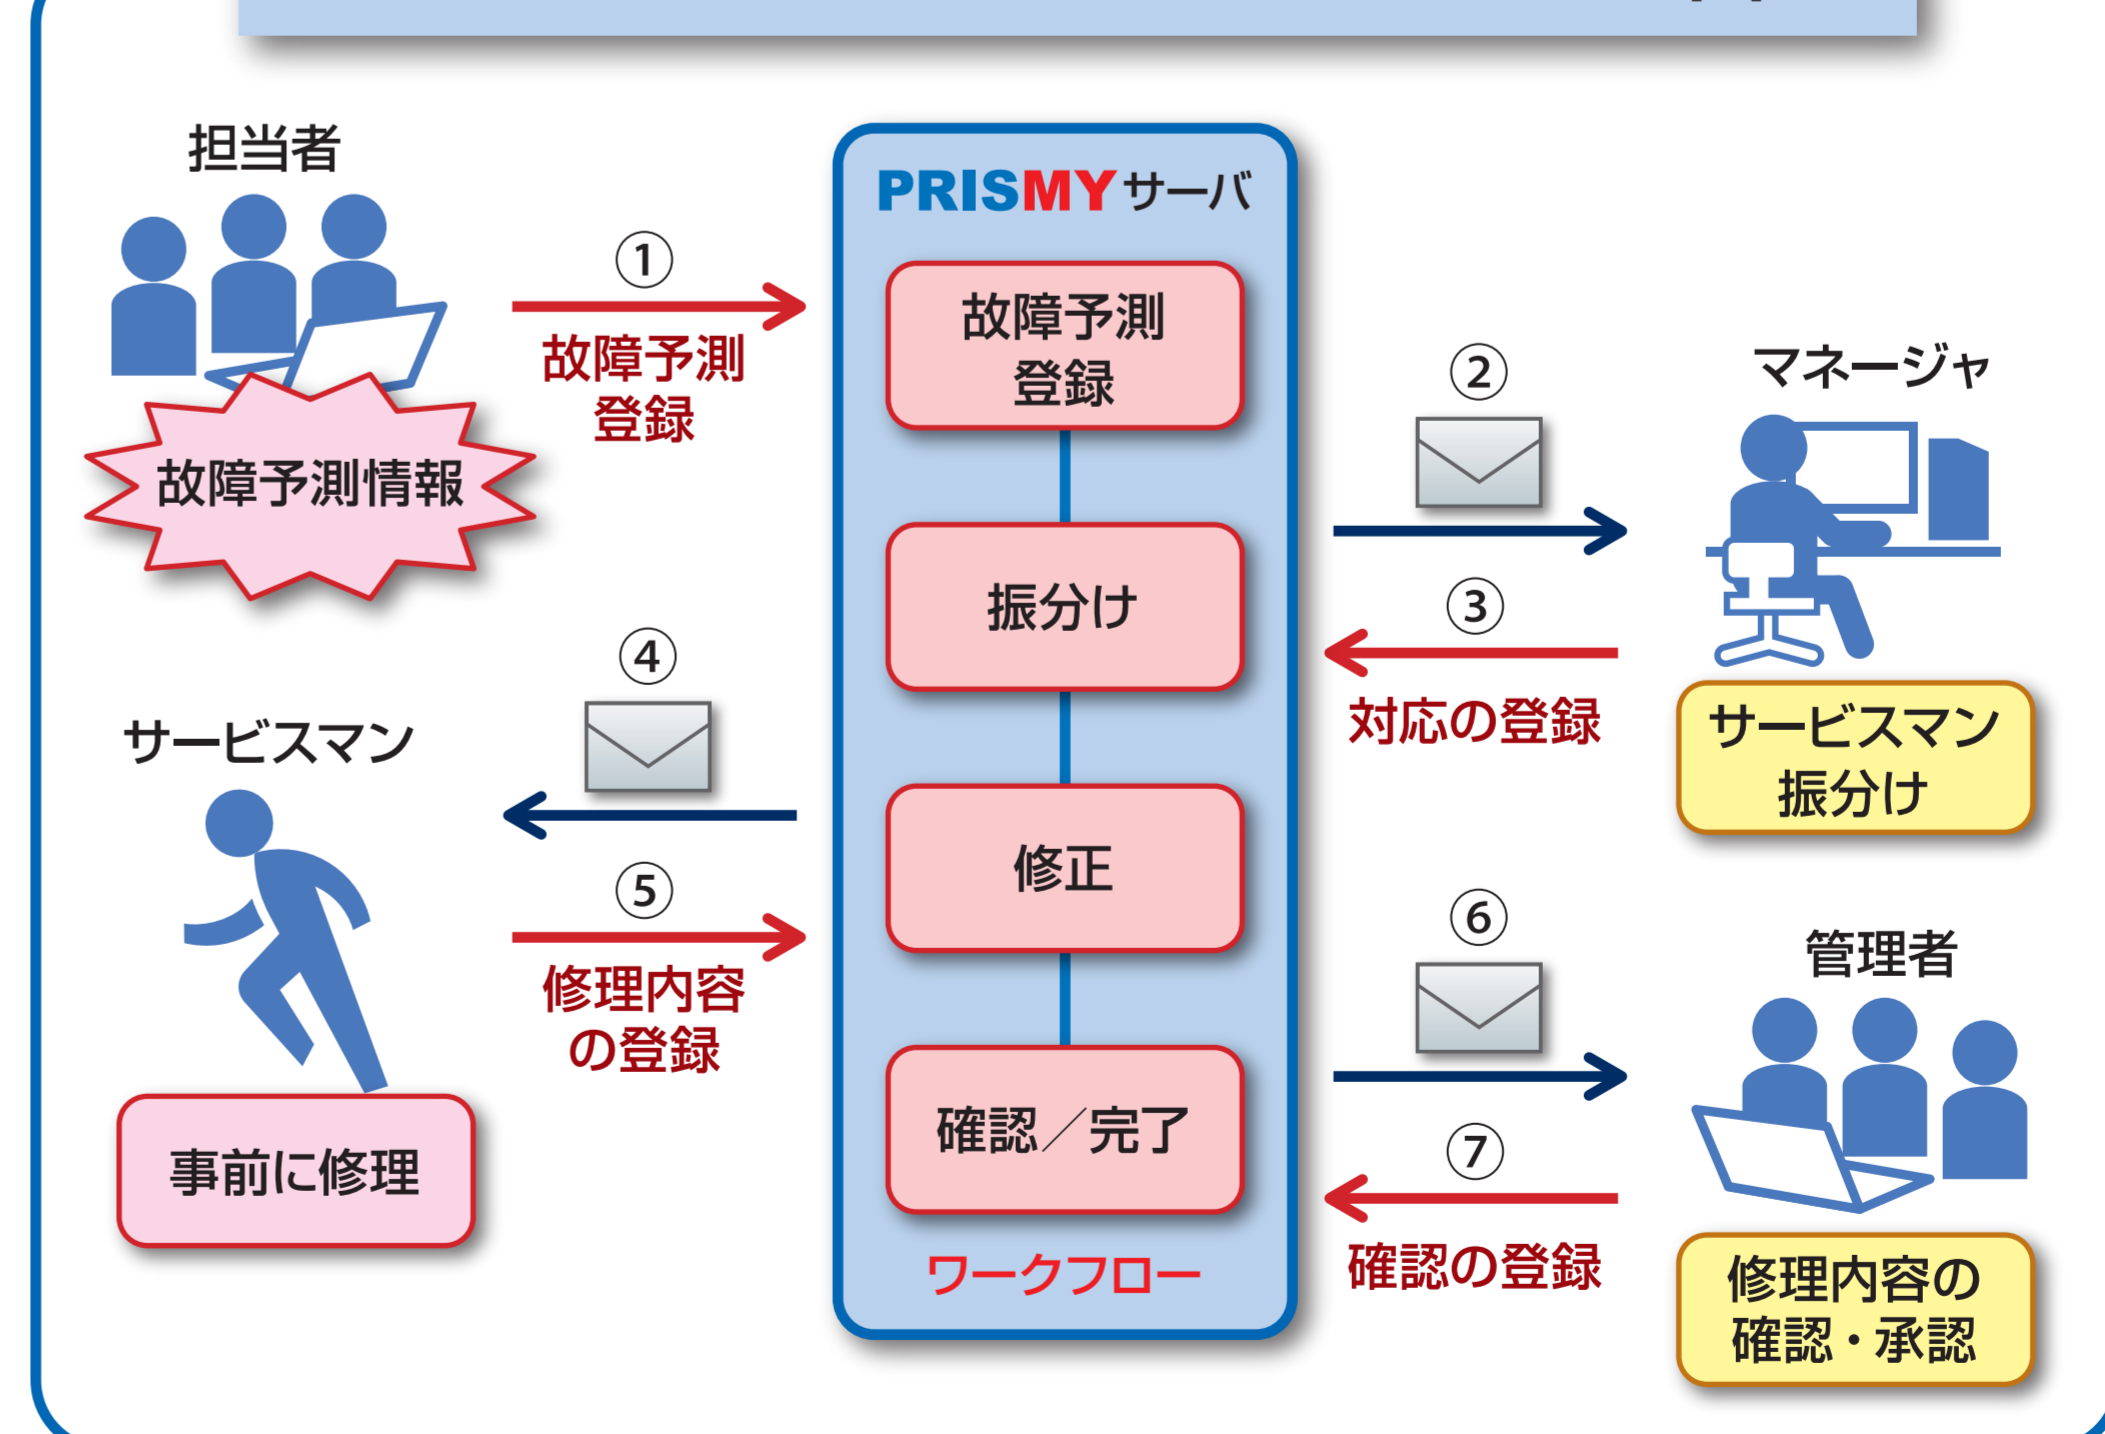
担当者

故障予測情報

①
故障予測
登録

サービスマン

④

⑤
修理内容
の登録

事前に修理

PRISMYサーバ

故障予測
登録

振分け

修正

確認／完了

ワークフロー

②

③
対応の登録

マネージャ

サービスマン
振分け

⑥

⑦
確認の登録

管理者

修理内容の
確認・承認